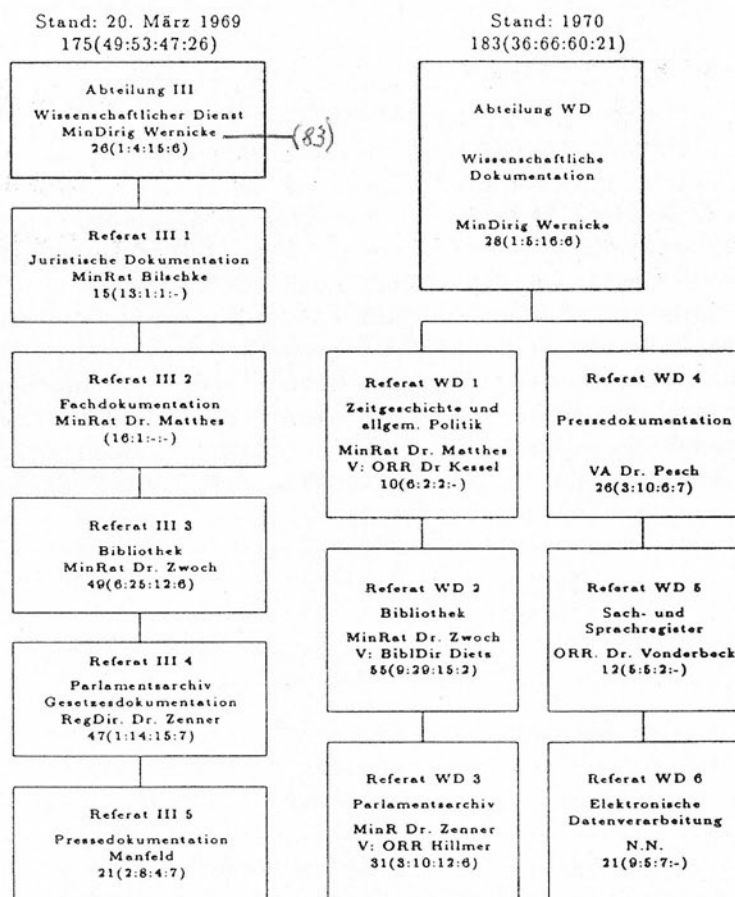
Stand: 20. März 1969
175(49:53:47:26)

Abteilung III
Wissenschaftlicher Dienst
MinDirig Wernicke
26(1:4:15:6)

(83)

Referat III 1
Juristische Dokumentation
MinRat Bilschke
15(13:1:1:-)

Referat III 2
Fachdokumentation
MinRat Dr. Matthes
(16:1:-:-)

Referat III 3
Bibliothek
MinRat Dr. Zwoch
49(6:25:12:6)

Referat III 4
Parlamentsarchiv
Gesetzesdokumentation
RegDir. Dr. Zenner
47(1:14:15:7)

Referat III 5
Pressedokumentation
Manfeld
21(2:8:4:7)

Stand: 1970
183(36:66:60:21)

Abteilung WD
Wissenschaftliche
Dokumentation
MinDirig Wernicke
28(1:5:16:6)

Referat WD 1
Zeitgeschichte und allgem. Politik
MinRat Dr. Matthes
V: ORR Dr Kessel
10(6:2:2:-)

Referat WD 4
Pressedokumentation
VA Dr. Pesch
26(3:10:6:7)

Referat WD 2
Bibliothek
MinRat Dr. Zwoch
V: BiblDir Dietz
55(9:29:15:2)

Referat WD 5
Sach- und Sprachregister
ORR. Dr. Vonderbeck
12(5:5:2:-)

Referat WD 3
Parlamentsarchiv
MinR Dr. Zenner
V: ORR Hillmer
31(3:10:12:6)

Referat WD 6
Elektronische Datenverarbeitung
N.N.
21(9:5:7:-)